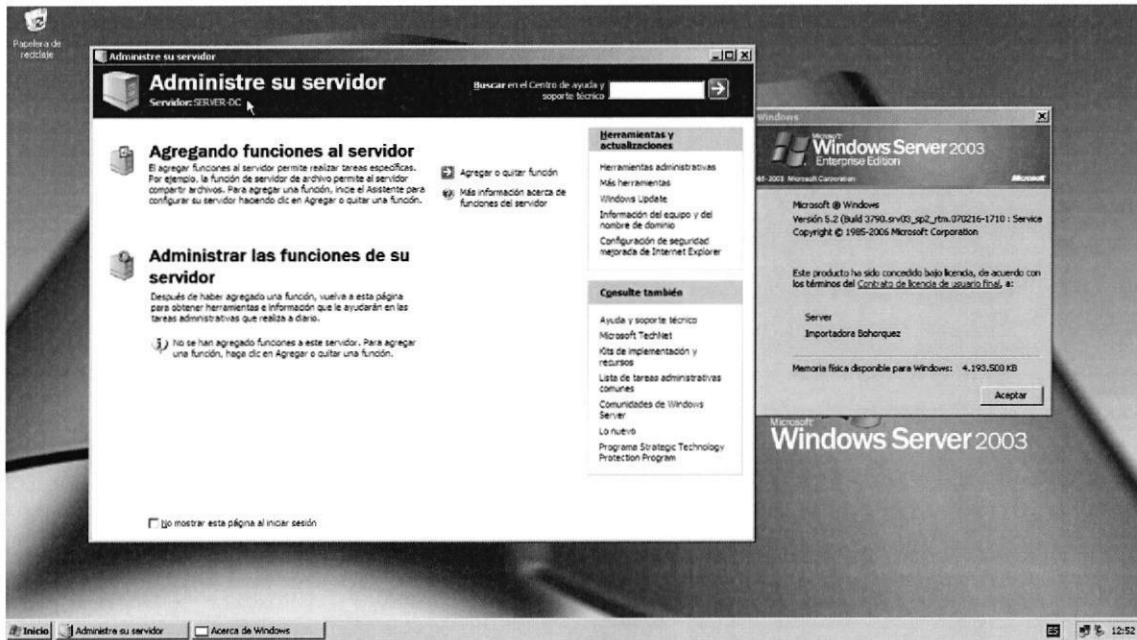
Papelera de reciclaje

Administre su servidor

Administre su servidor
Servidor: SERVER-DC

Buscar en el Centro de ayuda y soporte técnico

Agregando funciones al servidor
El agregar funciones al servidor permite realizar tareas específicas. Por ejemplo, la función de servidor de archivo permite al servidor compartir archivos. Para agregar una función, inicie el Asistente para configurar su servidor haciendo clic en Agregar o quitar una función.

Agregar o quitar función
Más información acerca de funciones del servidor

Administrar las funciones de su servidor
Después de haber agregado una función, vuelva a esta página para obtener herramientas e información que le ayudarán en las tareas administrativas que realiza a diario.

No se han agregado funciones a este servidor. Para agregar una función, haga clic en Agregar o quitar una función.

No mostrar esta página al iniciar sesión

Herramientas y actualizaciones
Herramientas administrativas
Más herramientas
Windows Update
Información del equipo y del nombre de dominio
Configuración de seguridad mejorada de Internet Explorer

Consulte también
Ayuda y soporte técnico
Microsoft TechNet
Kits de implementación y recursos
Lista de tareas administrativas comunes
Comunidades de Windows Server
Lo nuevo
Programa Strategic Technology Protection Program

Windows
Microsoft Windows Server 2003
Enterprise Edition
85-2003 Microsoft Corporation
Microsoft

Microsoft ® Windows
Versión 5.2 (Build 3790.srv03_sp2_rtm.070216-1710 : Service
Copyright © 1985-2006 Microsoft Corporation

Este producto ha sido concedido bajo licencia, de acuerdo con los términos del Contrato de licencia de usuario final, a:

Server
Importadora Bohorquez

Memoria física disponible para Windows: 4.193.500 KB

Aceptar

Microsoft Windows Server 2003

Inicio | Administra su servidor | Acerca de Windows | 12:52